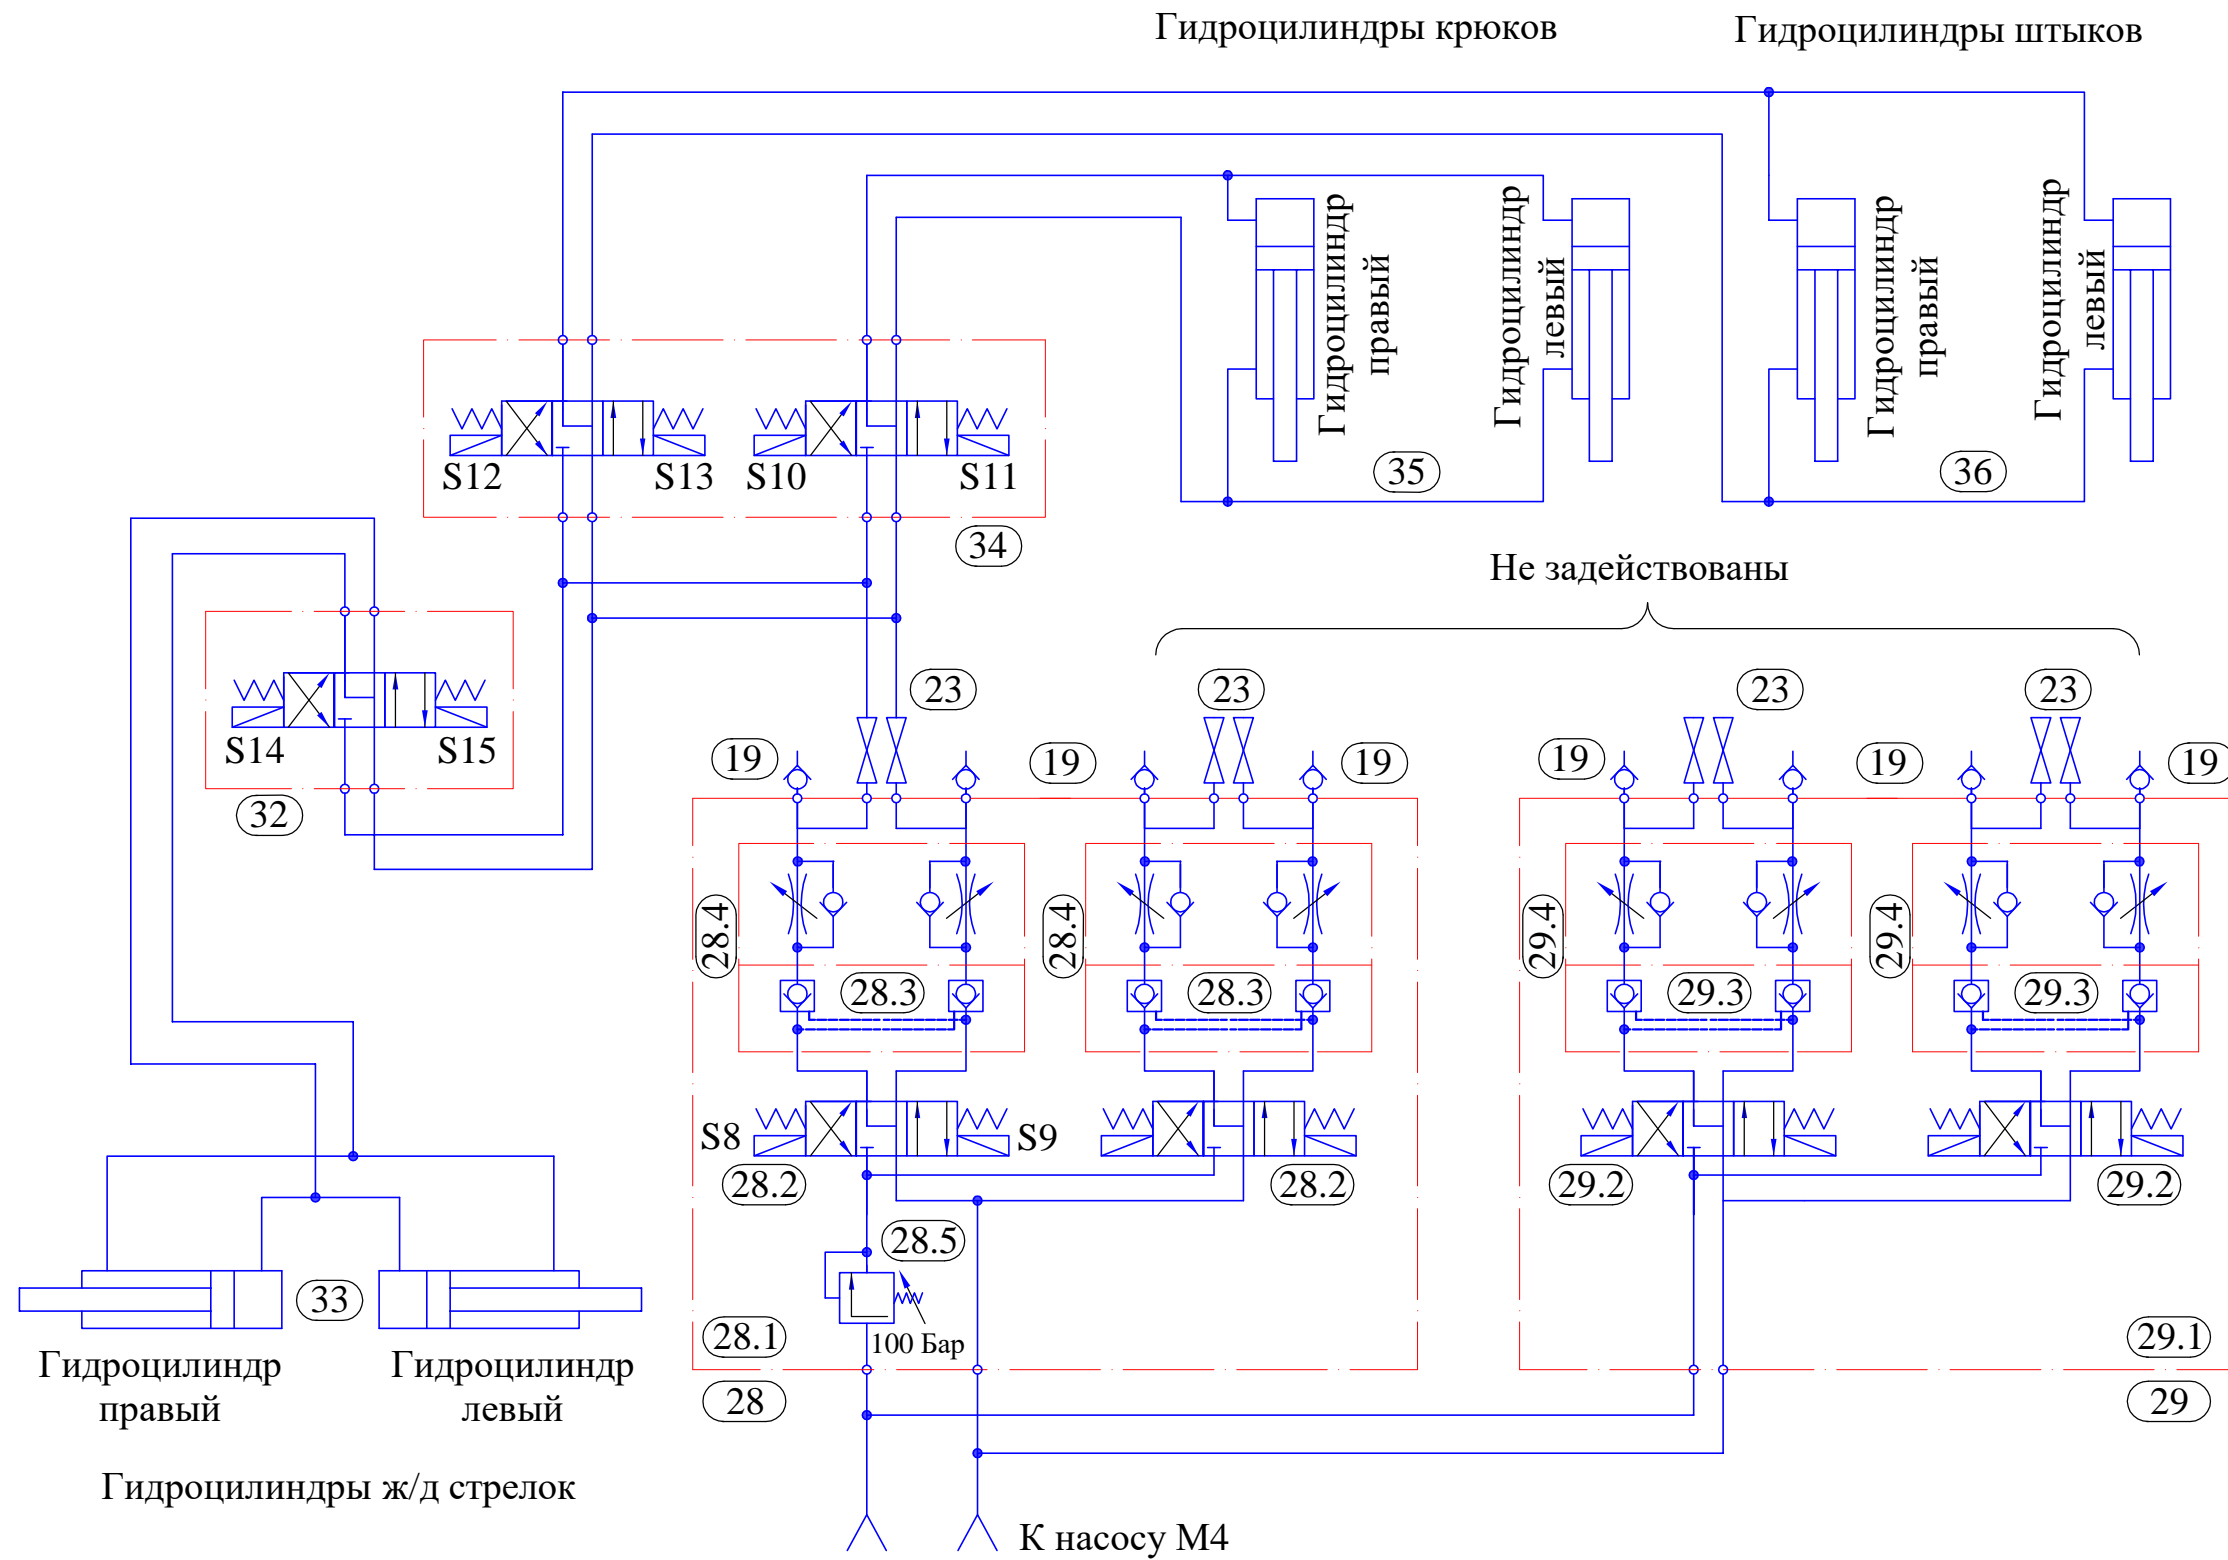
Гидроцилиндры крюков

Гидроцилиндры штыков

Гидроцилиндр правый

Гидроцилиндр левый

Гидроцилиндр правый

Гидроцилиндр левый

S12 S13 S10 S11

35

36

34

Не задействованы

S14 S15

32

23 23 23 23

19 19 19 19 19 19

28.4 28.3 28.4 28.3 29.4 29.3 29.4 29.3

S8 S9

28.2 28.2 29.2 29.2

28.5

100 Бар

28.1 29.1

28 29

33

Гидроцилиндр правый

Гидроцилиндр левый

Гидроцилиндры ж/д стрелок

К насосу М4